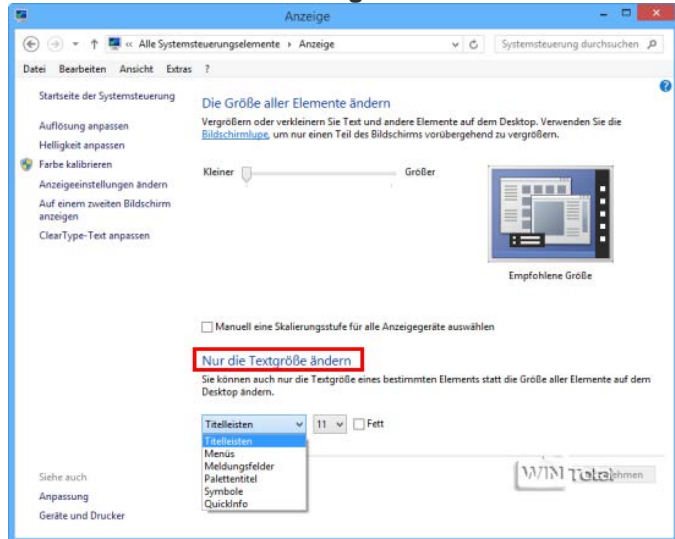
Anzeige

« Alle Systemsteuerungselemente › Anzeige

Systemsteuerung durchsuchen

Datei Bearbeiten Ansicht Extras ?

Startseite der Systemsteuerung

Auflösung anpassen

Helligkeit anpassen

Farbe kalibrieren

Anzeigeeinstellungen ändern

Auf einem zweiten Bildschirm anzeigen

ClearType-Text anpassen

Die Größe aller Elemente ändern

Vergrößern oder verkleinern Sie Text und andere Elemente auf dem Desktop. Verwenden Sie die Bildschirmlupe, um nur einen Teil des Bildschirms vorübergehend zu vergrößern.

Kleiner

Größer

Empfohlene Größe

Manuell eine Skalierungsstufe für alle Anzeigegeräte auswählen

Nur die Textgröße ändern

Sie können auch nur die Textgröße eines bestimmten Elements statt die Größe aller Elemente auf dem Desktop ändern.

Titelleisten

11

Fett

Titelleisten
Menüs
Meldungsfelder
Palettentitel
Symbole
QuickInfo

WIN Tota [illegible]ehmen

Siehe auch

Anpassung

Geräte und Drucker